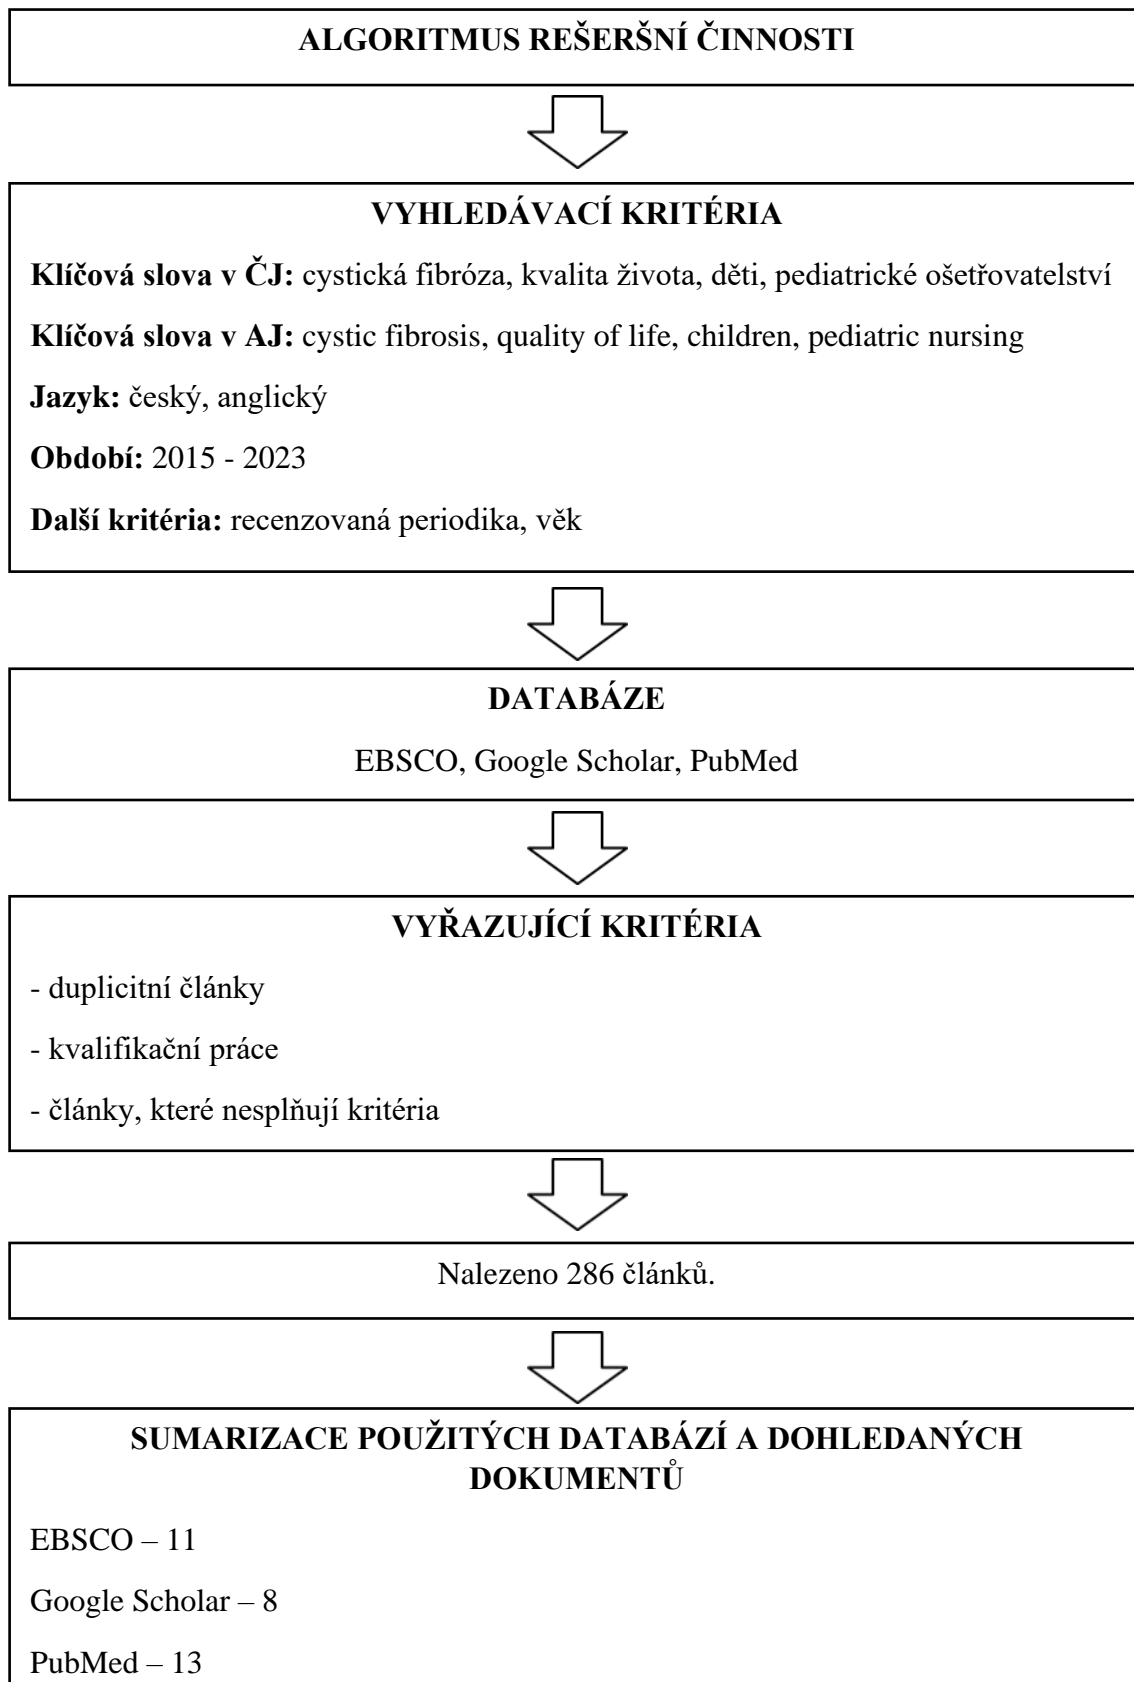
ALGORITMUS REŠERŠNÍ ČINNOSTI

VYHLEDÁVACÍ KRITÉRIA

Klíčová slova v ČJ: cystická fibróza, kvalita života, děti, pediatrické ošetřovatelství

Klíčová slova v AJ: cystic fibrosis, quality of life, children, pediatric nursing

Jazyk: český, anglický

Období: 2015 - 2023

Další kritéria: recenzovaná periodika, věk

DATABÁZE

EBSCO, Google Scholar, PubMed

VYŘAZUJÍCÍ KRITÉRIA

- duplicitní články

- kvalifikační práce

- články, které nesplňují kritéria

Nalezeno 286 článků.

SUMARIZACE POUŽITÝCH DATABÁZÍ A DOHLEDANÝCH DOKUMENTŮ

EBSCO – 11

Google Scholar – 8

PubMed – 13